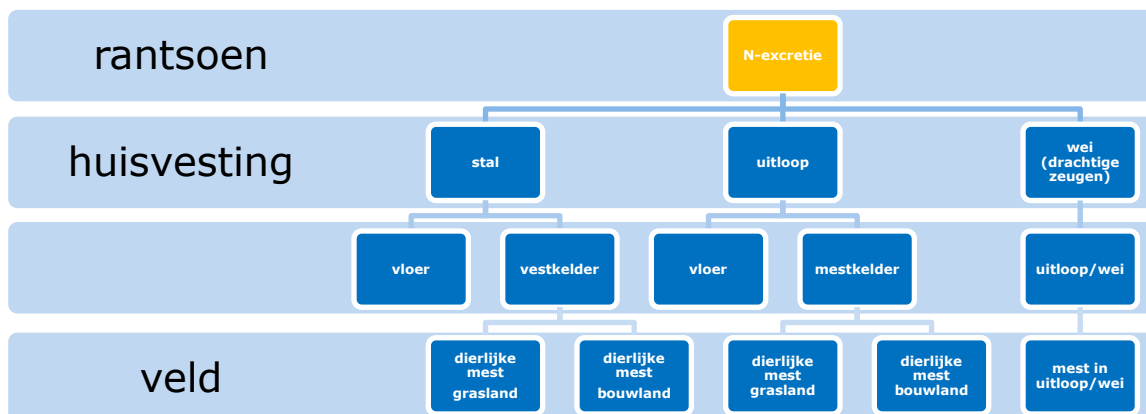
rantsoen

N-excretie

huisvesting

stal

uitloop

wei (drachtige zeugen)

vloer

vestkelder

vloer

mestkelder

uitloop/wei

veld

dierlijke mest grasland

dierlijke mest bouwland

dierlijke mest grasland

dierlijke mest bouwland

mest in uitloop/wei